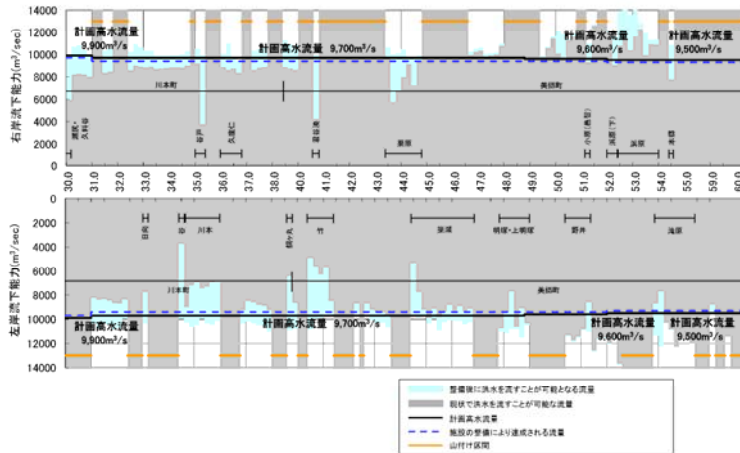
14000
12000
10000
8000
6000
4000
2000
0

右岸流下能力($m^3$/sec)

計画高水流量 9,900$m^3$/s
計画高水流量 9,700$m^3$/s
計画高水流量 9,600$m^3$/s
計画高水流量 9,500$m^3$/s

川本町
美郷町

渡尻・乙原谷
谷戸
久保仁
湯谷
粟原
小原(長島)
浜原(下)
浜原
沖原

30.0 31.0 32.0 33.0 34.0 35.0 36.0 37.0 38.0 39.0 40.0 41.0 42.0 43.0 44.0 45.0 46.0 47.0 48.0 49.0 50.0 51.0 52.0 53.0 54.0 55.0 56.0 57.0 58.0 59.0 60.0

0
2000
4000
6000
8000
10000
12000
14000

左岸流下能力($m^3$/sec)

日向
谷
川本
鶴ヶ丸
竹
簗瀬
明塚・上明塚
野井
滝原

川本町
美郷町

計画高水流量 9,900$m^3$/s
計画高水流量 9,700$m^3$/s
計画高水流量 9,600$m^3$/s
計画高水流量 9,500$m^3$/s

整備後に洪水を流すことが可能となる流量
現状で洪水を流すことが可能な流量
計画高水流量
施設の整備により達成される流量
山付け区間